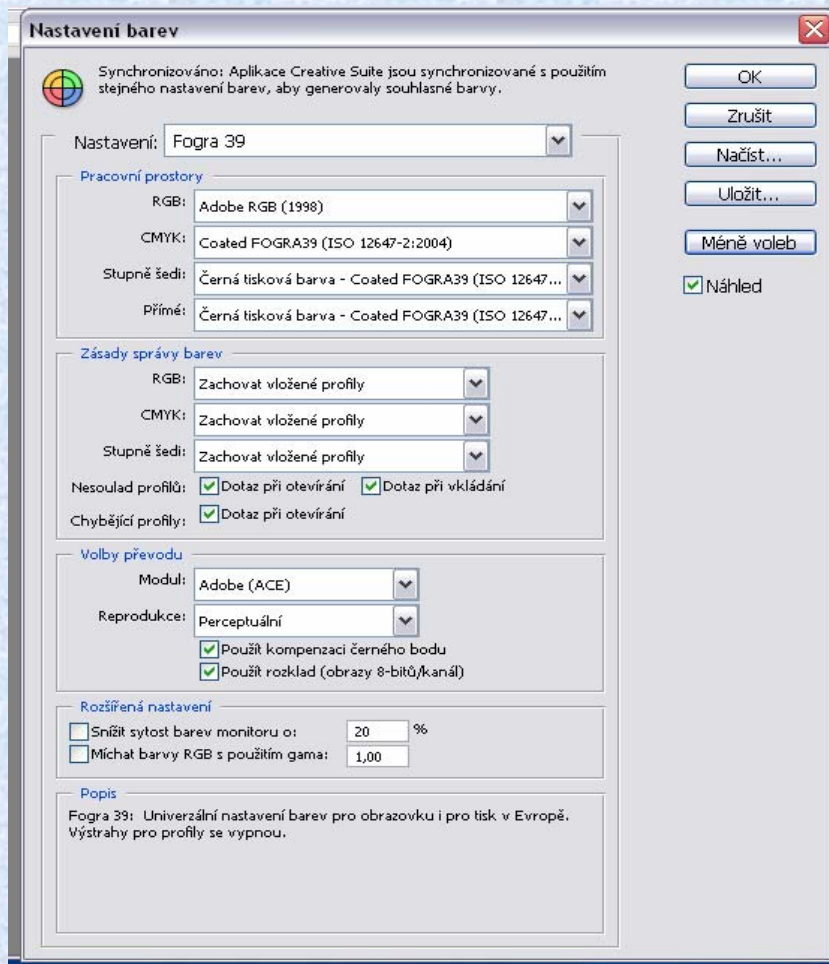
Nastavení barev

Synchronizováno: Aplikace Creative Suite jsou synchronizované s použitím stejného nastavení barev, aby generovaly souhlasné barvy.

OK
Zrušit
Načíst...
Uložit...
Méně voleb
Náhled

Nastavení: Fogra 39

Pracovní prostory
RGB: Adobe RGB (1998)
CMYK: Coated FOGRA39 (ISO 12647-2:2004)
Stupně šedi: Černá tisková barva - Coated FOGRA39 (ISO 12647...
Přímé: Černá tisková barva - Coated FOGRA39 (ISO 12647...

Zásady správy barev
RGB: Zachovat vložené profily
CMYK: Zachovat vložené profily
Stupně šedi: Zachovat vložené profily
Nesoulad profilů: Dotaz při otevírání Dotaz při vkládání
Chybějící profily: Dotaz při otevírání

Volby převodu
Modul: Adobe (ACE)
Reprodukce: Perceptuální
Použít kompenzaci černého bodu
Použít rozklad (obrazy 8-bitů/kanál)

Rozšířená nastavení
Snížit sytost barev monitoru o: 20 %
Míchat barvy RGB s použitím gama: 1,00

Popis
Fogra 39: Univerzální nastavení barev pro obrazovku i pro tisk v Evropě. Výstrahy pro profily se vypnou.